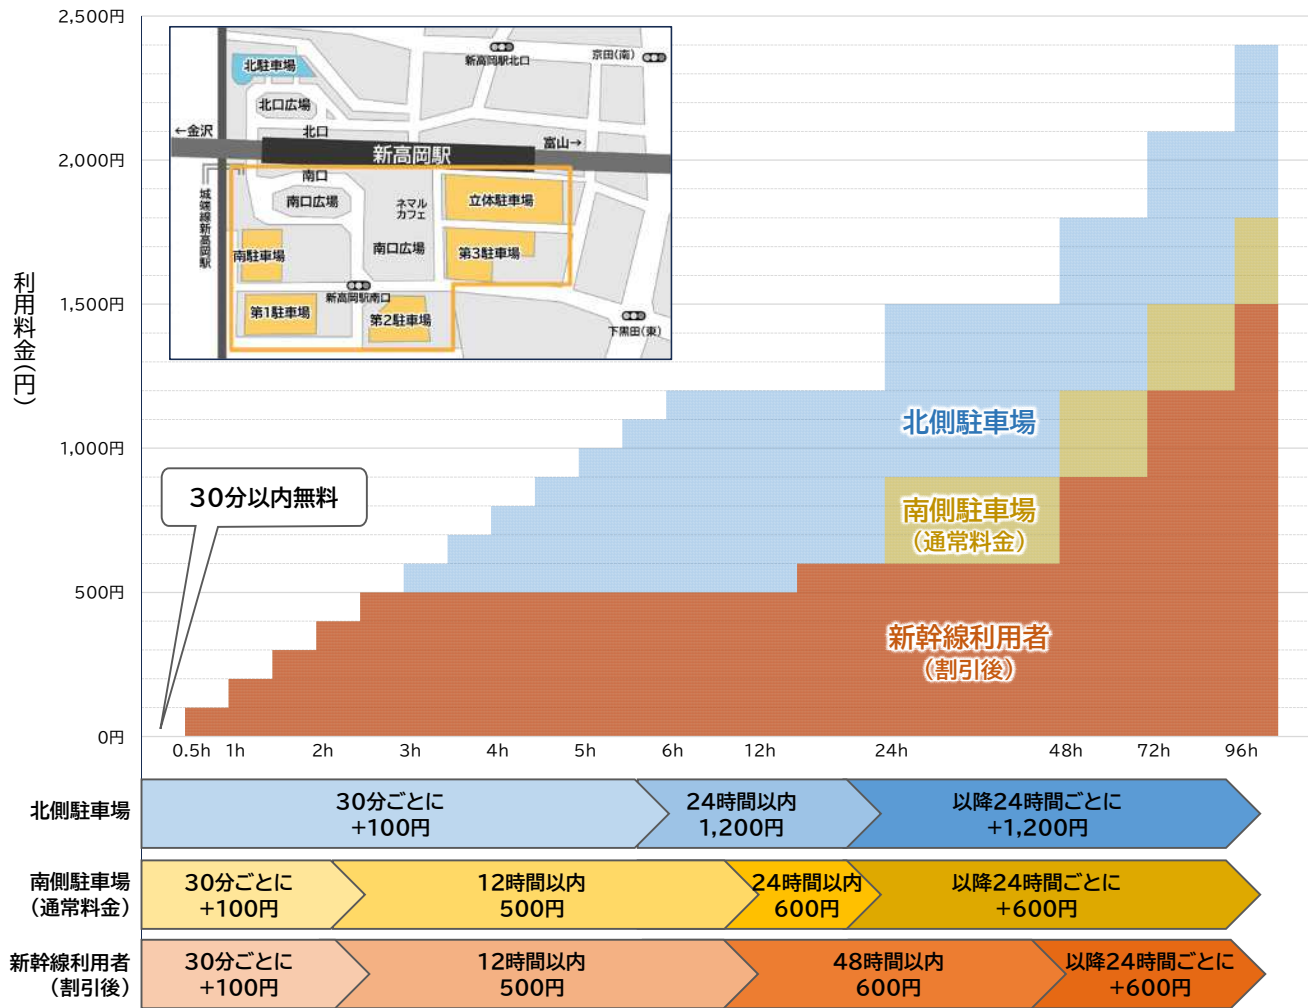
2,500円
2,000円
1,500円
1,000円
500円
0円

利用料金(円)

北駐車場
北口広場
←金沢
北口
新高岡駅北口
京田(南)
富山→
新高岡駅
南口
南口広場
ネマル カフェ
立体駐車場
城端線新高岡駅
南駐車場
南口広場
第3駐車場
新高岡駅南口
第1駐車場
第2駐車場
下黒田(東)

30分以内無料

北側駐車場

南側駐車場
(通常料金)

新幹線利用者
(割引後)

0.5h 1h 2h 3h 4h 5h 6h 12h 24h 48h 72h 96h

| 北側駐車場 | 30分ごとに +100円 | 24時間以内 1,200円 | 以降24時間ごとに +1,200円 |
|---|---|---|---|
| 南側駐車場 (通常料金) | 30分ごとに +100円 | 12時間以内 500円 | 24時間以内 600円 | 以降24時間ごとに +600円 |
| 新幹線利用者 (割引後) | 30分ごとに +100円 | 12時間以内 500円 | 48時間以内 600円 | 以降24時間ごとに +600円 |